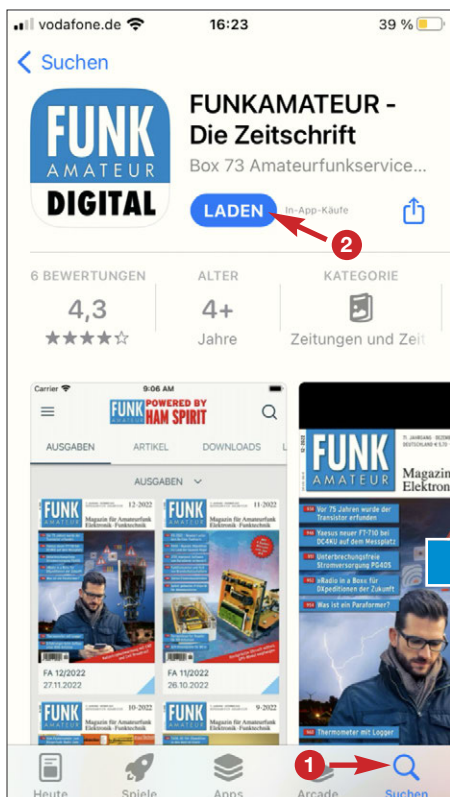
vodafone.de 16:23 39 %

Suchen

FUNK AMATEUR DIGITAL

FUNKAMATEUR - Die Zeitschrift

Box 73 Amateurfunkservice...

LADEN In-App-Käufe

2

6 BEWERTUNGEN
4,3
★★★★☆

ALTER
4+
Jahre

KATEGORIE
Zeitungen und Zeit

Carrier 9:06 AM

FUNK AMATEUR POWERED BY HAM SPIRIT

AUSGABEN ARTIKEL DOWNLOADS

AUSGABEN

FUNK AMATEUR 12-2022
Magazin für Amateurfunk Elektronik · Funktechnik

FUNK AMATEUR 11-2022
Magazin für Amateurfunk Elektronik · Funktechnik

FA 12/2022
27.11.2022

FA 11/2022
26.10.2022

FUNK AMATEUR 10-2022

FUNK AMATEUR 9-2022

FUNK AMATEUR
Magazin
Elektron

Vor 75 Jahren wurde der Transistor erfunden
Yaesus neuer FT-710 bei DC4KU auf dem Messplatz
Unterbrechungsfreie Stromversorgung PG405
sRadio in a Box für DXpeditionen der Zukunft
Was ist ein Paraformer?
Thermometer mit Logger

1

Heute Spiele Apps Arcade Suchen